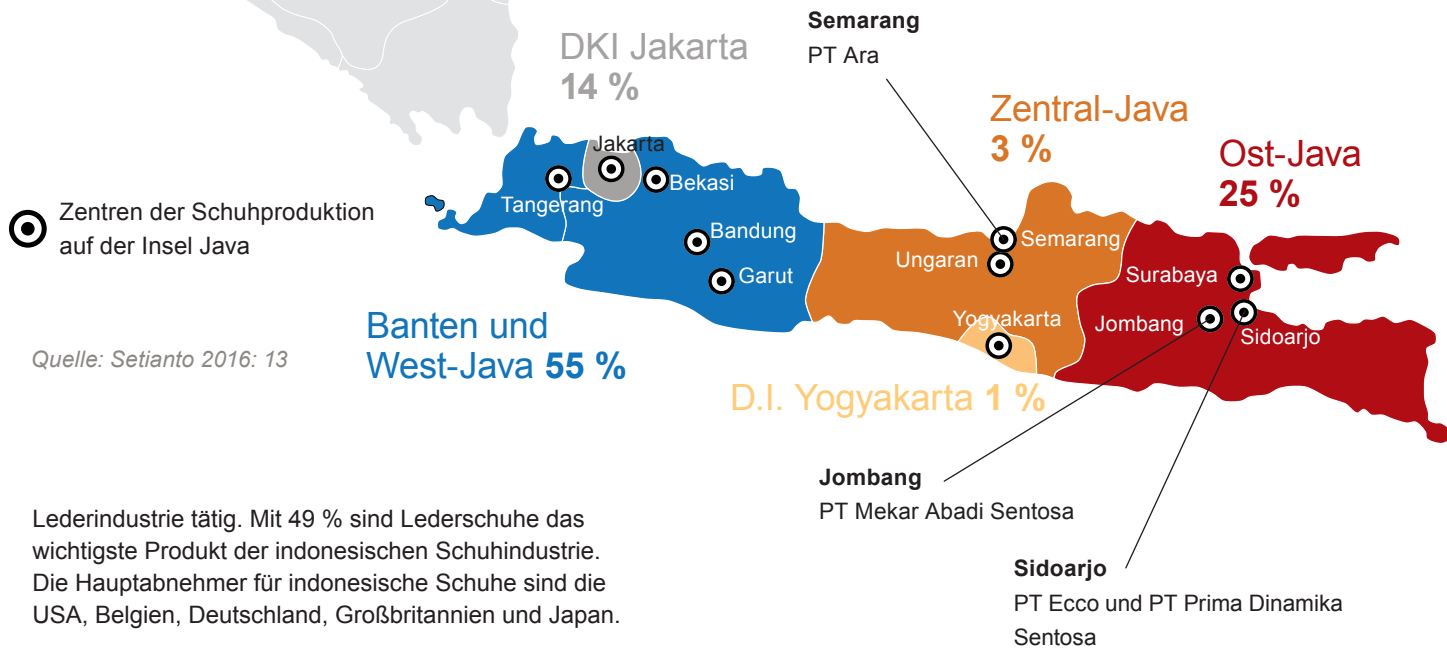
DKI Jakarta
14 %

Semarang
PT Ara

Zentral-Java
3 %

Ost-Java
25 %

Jakarta
Tangerang
Bekasi
Bandung
Garut
Semarang
Ungaran
Surabaya
Jombang
Sidoarjo
Yogyakarta

Zentren der Schuhproduktion auf der Insel Java

Quelle: Setianto 2016: 13

Banten und West-Java 55 %

D.I. Yogyakarta 1 %

Jombang
PT Mekar Abadi Sentosa

Sidoarjo
PT Ecco und PT Prima Dinamika Sentosa

Lederindustrie tätig. Mit 49 % sind Lederschuhe das wichtigste Produkt der indonesischen Schuhindustrie. Die Hauptabnehmer für indonesische Schuhe sind die USA, Belgien, Deutschland, Großbritannien und Japan.